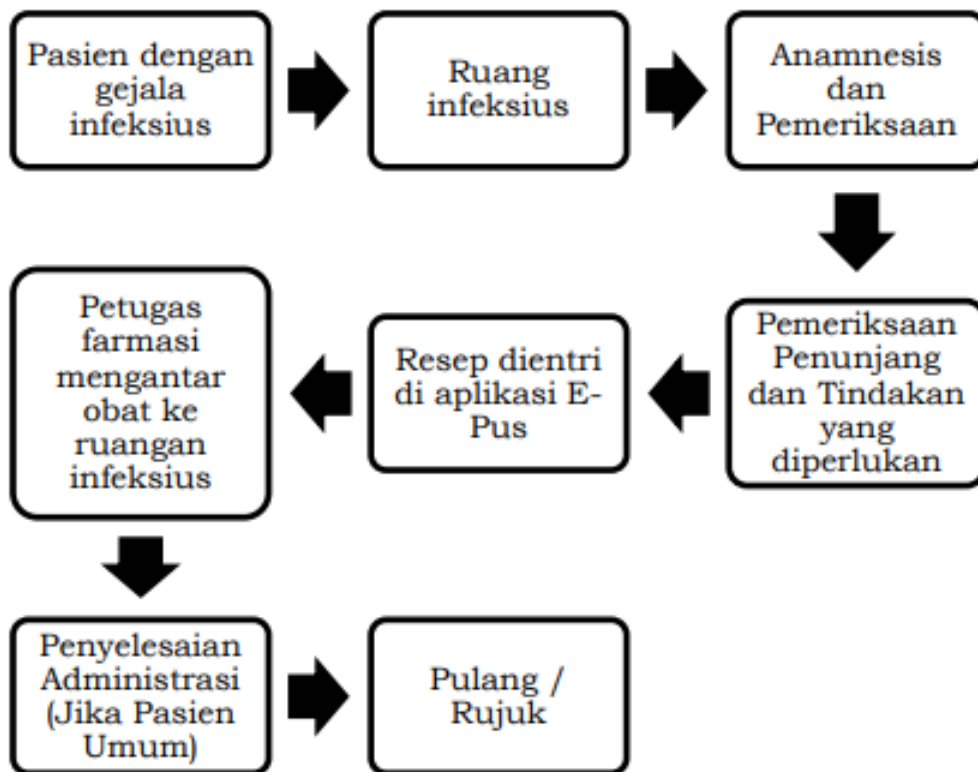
Pasien dengan gejala infeksius

Ruang infeksius

Anamnesis dan Pemeriksaan

Pemeriksaan Penunjang dan Tindakan yang diperlukan

Resep dientri di aplikasi E-Pus

Petugas farmasi mengantar obat ke ruangan infeksius

Penyelesaian Administrasi (Jika Pasien Umum)

Pulang / Rujuk